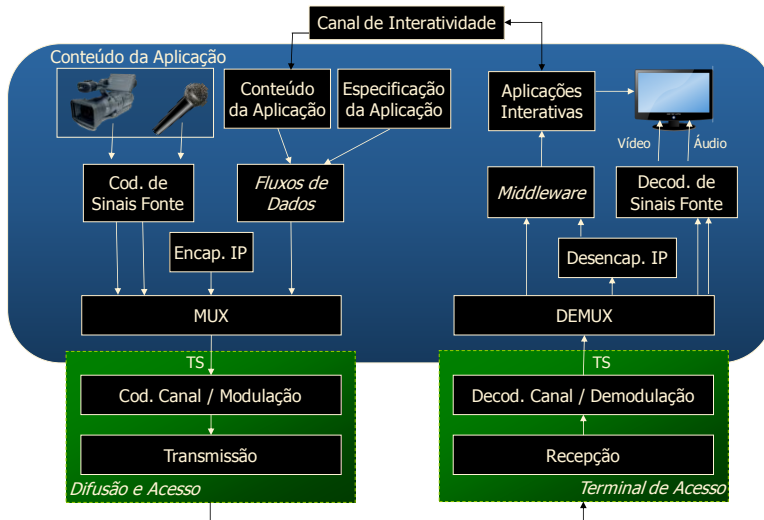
Canal de Interatividade

Conteúdo da Aplicação

Conteúdo da Aplicação

Especificação da Aplicação

Aplicações Interativas

Vídeo

Áudio

Cod. de Sinais Fonte

*Fluxos de Dados*

*Middleware*

Decod. de Sinais Fonte

Encap. IP

Desencap. IP

MUX

DEMUX

TS

TS

Cod. Canal / Modulação

Decod. Canal / Demodulação

Transmissão

Recepção

*Difusão e Acesso*

*Terminal de Acesso*